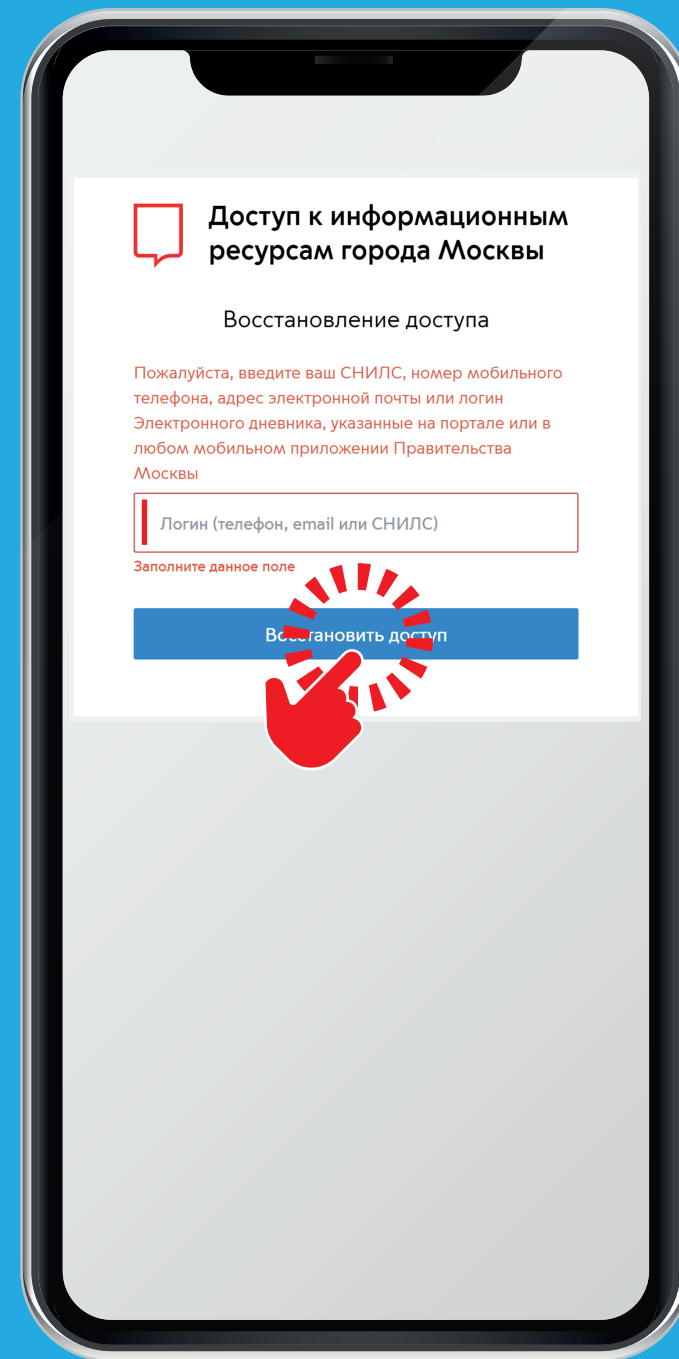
Доступ к информационным ресурсам города Москвы

Восстановление доступа

Пожалуйста, введите ваш СНИЛС, номер мобильного телефона, адрес электронной почты или логин Электронного дневника, указанные на портале или в любом мобильном приложении Правительства Москвы

Логин (телефон, email или СНИЛС)

Заполните данное поле

Восстановить доступ